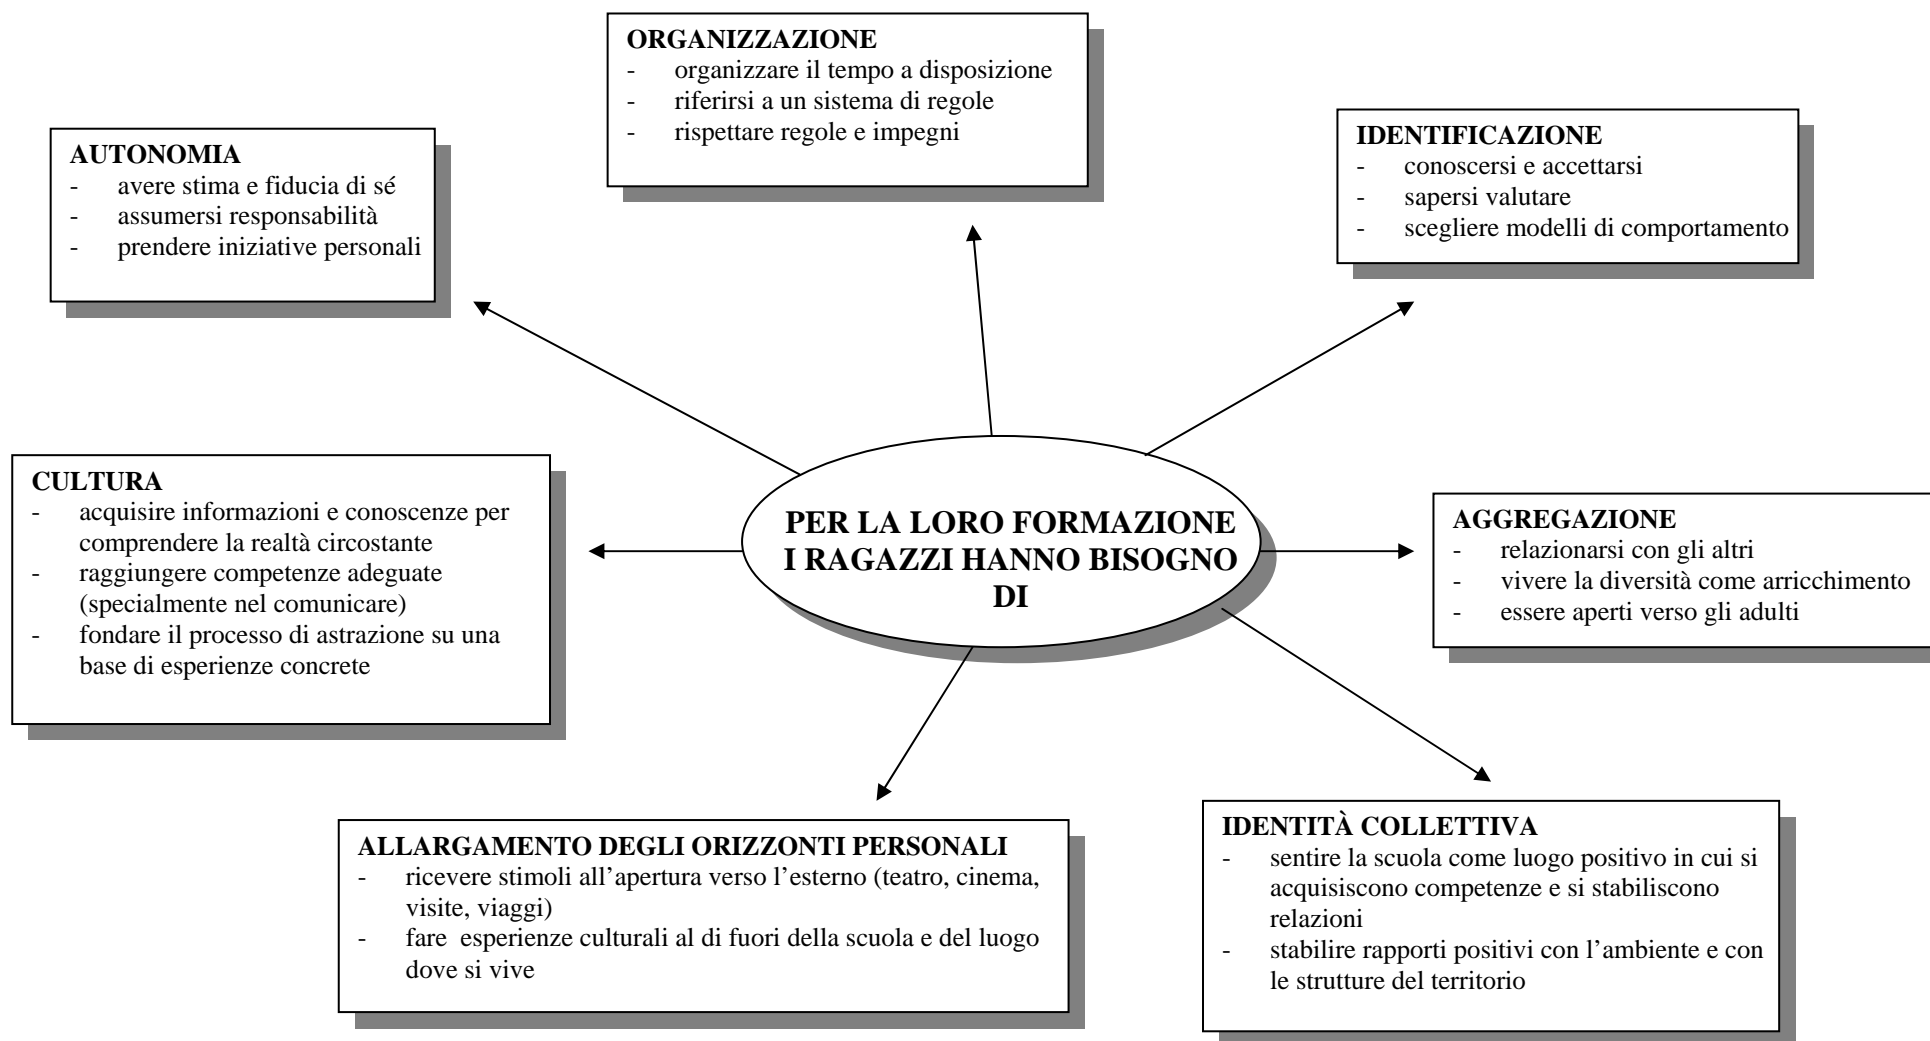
PER LA LORO FORMAZIONE I RAGAZZI HANNO BISOGNO DI

AUTONOMIA
- avere stima e fiducia di sé
- assumersi responsabilità
- prendere iniziative personali

ORGANIZZAZIONE
- organizzare il tempo a disposizione
- riferirsi a un sistema di regole
- rispettare regole e impegni

IDENTIFICAZIONE
- conoscersi e accettarsi
- sapersi valutare
- scegliere modelli di comportamento

CULTURA
- acquisire informazioni e conoscenze per comprendere la realtà circostante
- raggiungere competenze adeguate (specialmente nel comunicare)
- fondare il processo di astrazione su una base di esperienze concrete

AGGREGAZIONE
- relazionarsi con gli altri
- vivere la diversità come arricchimento
- essere aperti verso gli adulti

ALLARGAMENTO DEGLI ORIZZONTI PERSONALI
- ricevere stimoli all'apertura verso l'esterno (teatro, cinema, visite, viaggi)
- fare esperienze culturali al di fuori della scuola e del luogo dove si vive

IDENTITÀ COLLETTIVA
- sentire la scuola come luogo positivo in cui si acquisiscono competenze e si stabiliscono relazioni
- stabilire rapporti positivi con l'ambiente e con le strutture del territorio